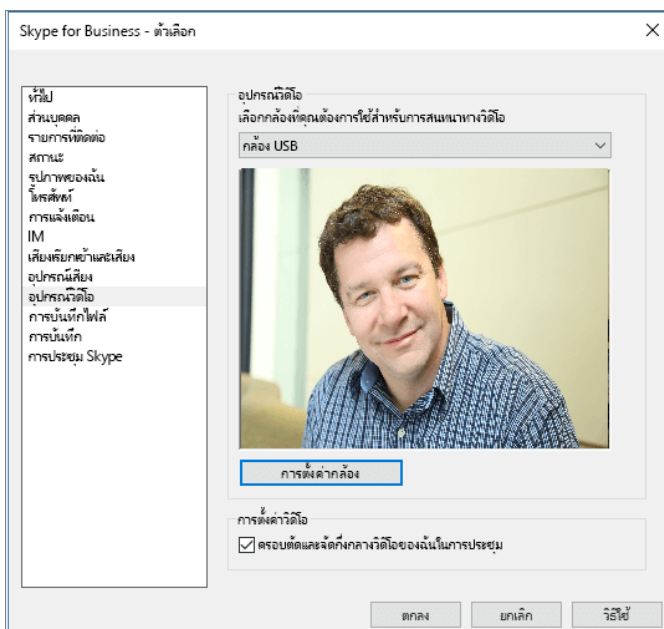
Skype for Business - ตัวเลือก

ทั่วไป
ส่วนบุคคล
รายการที่ติดต่อ
สถานะ
รูปภาพของฉัน
โทรศัพท์
การแจ้งเตือน
IM
เสียงเรียกเข้าและเสียง
อุปกรณ์เสียง
อุปกรณ์วิดีโอ
การบันทึกไฟล์
การบันทึก
การประชุม Skype

อุปกรณ์วิดีโอ
เลือกกล้องที่คุณต้องการใช้สำหรับการสนทนาทางวิดีโอ
กล้อง USB
การตั้งค่ากล้อง

การตั้งค่าวิดีโอ
ครอบตัดและจัดกึ่งกลางวิดีโอของฉันในการประชุม

ตกลง
ยกเลิก
วิธีใช้